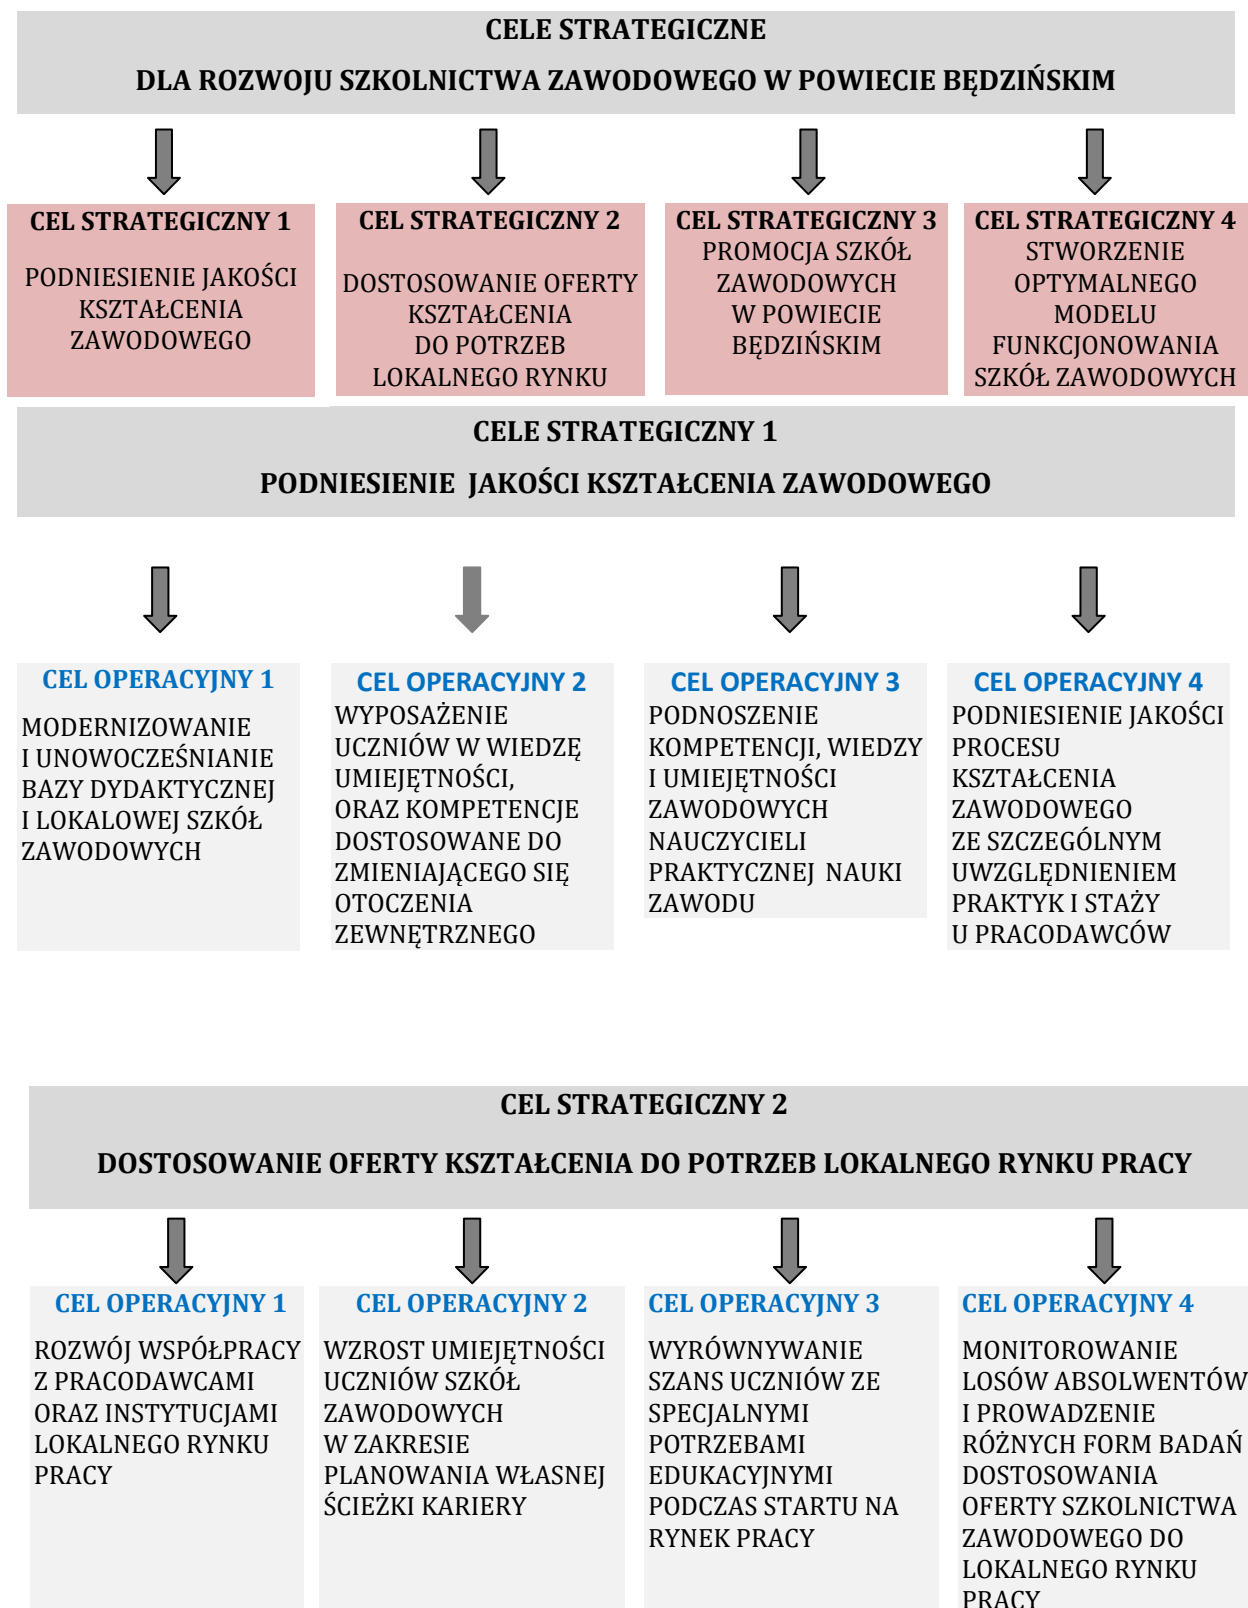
CELE STRATEGICZNE

DLA ROZWOJU SZKOLNICTWA ZAWODOWEGO W POWIECIE BĘDZIŃSKIM

CEL STRATEGICZNY 1

PODNIESIENIE JAKOŚCI KSZTAŁCENIA ZAWODOWEGO

CEL STRATEGICZNY 2

DOSTOSOWANIE OFERTY KSZTAŁCENIA DO POTRZEB LOKALNEGO RYNKU

CEL STRATEGICZNY 3

PROMOCJA SZKÓŁ ZAWODOWYCH W POWIECIE BĘDZIŃSKIM

CEL STRATEGICZNY 4

STWORZENIE OPTYMALNEGO MODELU FUNKCJONOWANIA SZKÓŁ ZAWODOWYCH

CELE STRATEGICZNY 1

PODNIESIENIE JAKOŚCI KSZTAŁCENIA ZAWODOWEGO

CEL OPERACYJNY 1

MODERNIZOWANIE I UNOWOCZEŚNIANIE BAZY DYDAKTYCZNEJ I LOKALOWEJ SZKÓŁ ZAWODOWYCH

CEL OPERACYJNY 2

WYPOSAŻENIE UCZNIÓW W WIEDZĘ UMIEJĘTNOŚCI, ORAZ KOMPETENCJE DOSTOSOWANE DO ZMIENIAJĄCEGO SIĘ OTOCZENIA ZEWNĘTRZNEGO

CEL OPERACYJNY 3

PODNOSZENIE KOMPETENCJI, WIEDZY I UMIEJĘTNOŚCI ZAWODOWYCH NAUCZYCIELI PRAKTYCZNEJ NAUKI ZAWODU

CEL OPERACYJNY 4

PODNIESIENIE JAKOŚCI PROCESU KSZTAŁCENIA ZAWODOWEGO ZE SZCZEGÓLNYM UWZGLĘDNIENIEM PRAKTYK I STAŻY U PRACODAWCÓW

CEL STRATEGICZNY 2

DOSTOSOWANIE OFERTY KSZTAŁCENIA DO POTRZEB LOKALNEGO RYNKU PRACY

CEL OPERACYJNY 1

ROZWÓJ WSPÓŁPRACY Z PRACODAWCAMI ORAZ INSTYTUCJAMI LOKALNEGO RYNKU PRACY

CEL OPERACYJNY 2

WZROST UMIEJĘTNOŚCI UCZNIÓW SZKÓŁ ZAWODOWYCH W ZAKRESIE PLANOWANIA WŁASNEJ ŚCIEŻKI KARIERY

CEL OPERACYJNY 3

WYRÓWNYWANIE SZANS UCZNIÓW ZE SPECJALNYMI POTRZEBAMI EDUKACYJNYMI PODCZAS STARTU NA RYNEK PRACY

CEL OPERACYJNY 4

MONITOROWANIE LOSÓW ABSOLWENTÓW I PROWADZENIE RÓŻNYCH FORM BADAŃ DOSTOSOWANIA OFERTY SZKOLNICTWA ZAWODOWEGO DO LOKALNEGO RYNKU PRACY